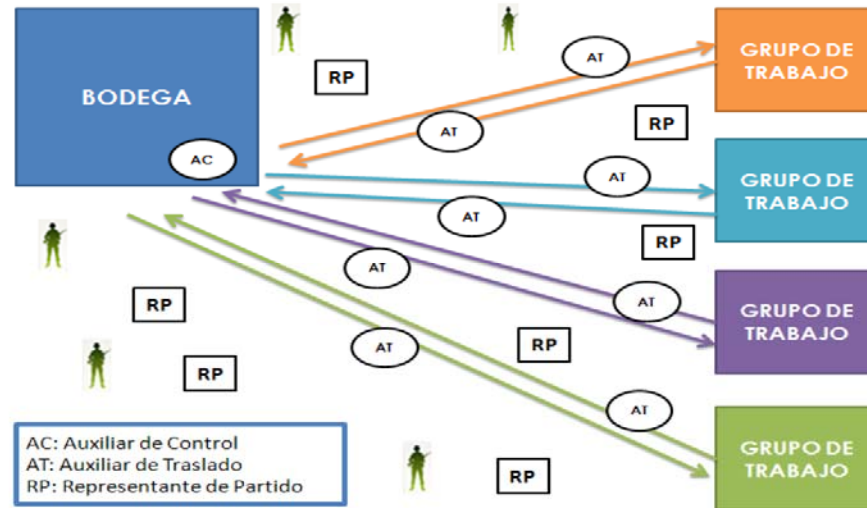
BODEGA

AC

RP

AT

GRUPO DE TRABAJO

AT

RP

AT

GRUPO DE TRABAJO

AT

RP

AT

AT

GRUPO DE TRABAJO

RP

AT

RP

RP

AT

GRUPO DE TRABAJO

RP

AC: Auxiliar de Control
AT: Auxiliar de Traslado
RP: Representante de Partido